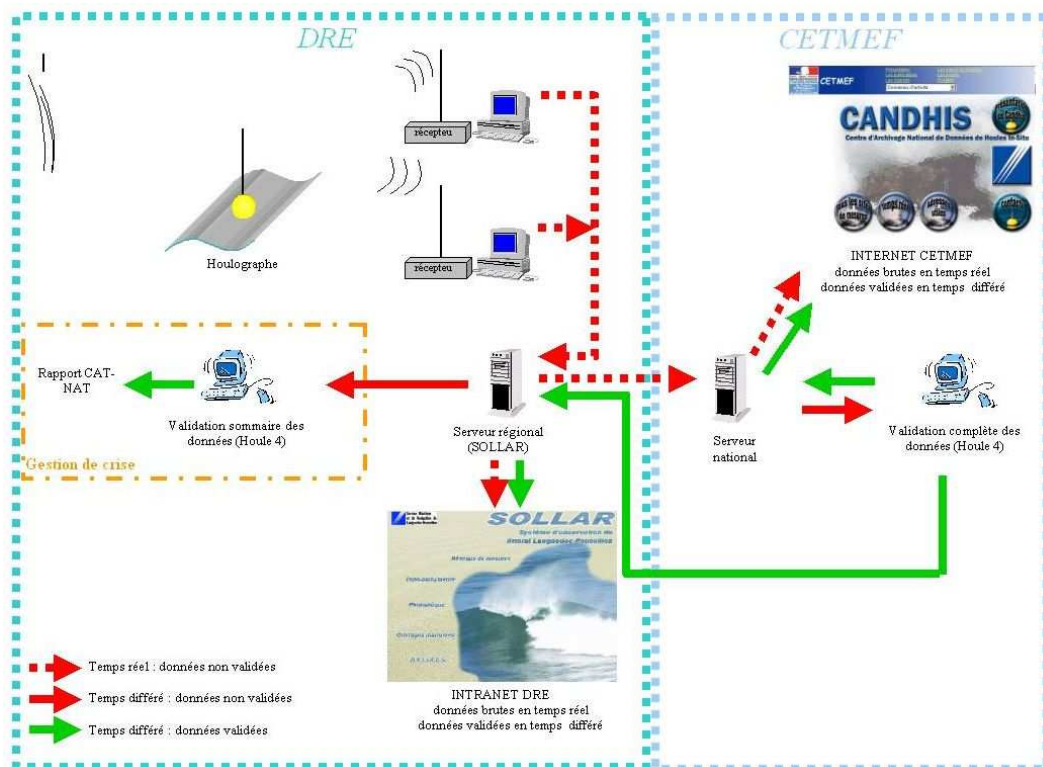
DRE

CETMEF

CETMEF

CANDHIS

Centre d'Archivage National de Données de Houles In Situ

récepteu

récepteu

Houlographe

INTERNET CETMEF
données brutes en temps réel
données validées en temps différé

Rapport CAT-NAT

Validation sommaire des données (Houle 4)

Gestion de crise

Serveur régional (SOLLAR)

Serveur national

Validation complète des données (Houle 4)

SOLLAR

Système d'observation du littoral Languedoc Roussillon

INTRANET DRE
données brutes en temps réel
données validées en temps différé

Temps réel : données non validées

Temps différé : données non validées

Temps différé : données validées